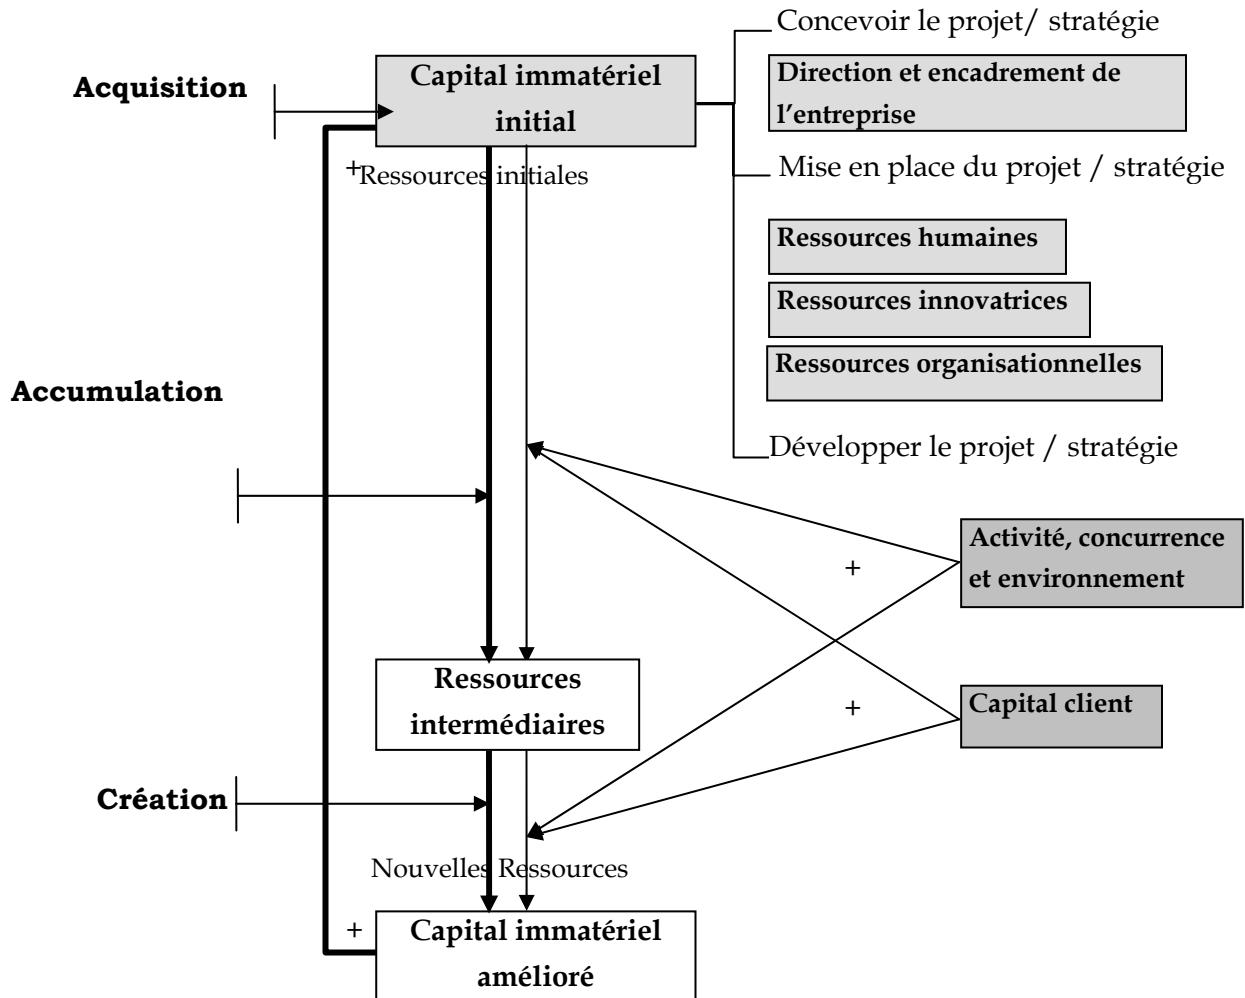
Acquisition

Capital immatériel initial

Concevoir le projet/ stratégie

Direction et encadrement de l'entreprise

Mise en place du projet / stratégie

+Ressources initiales

Ressources humaines

Ressources innovatrices

Ressources organisationnelles

Accumulation

Développer le projet / stratégie

Activité, concurrence et environnement

+

Ressources intermédiaires

+

Capital client

Création

Nouvelles Ressources

+

Capital immatériel amélioré